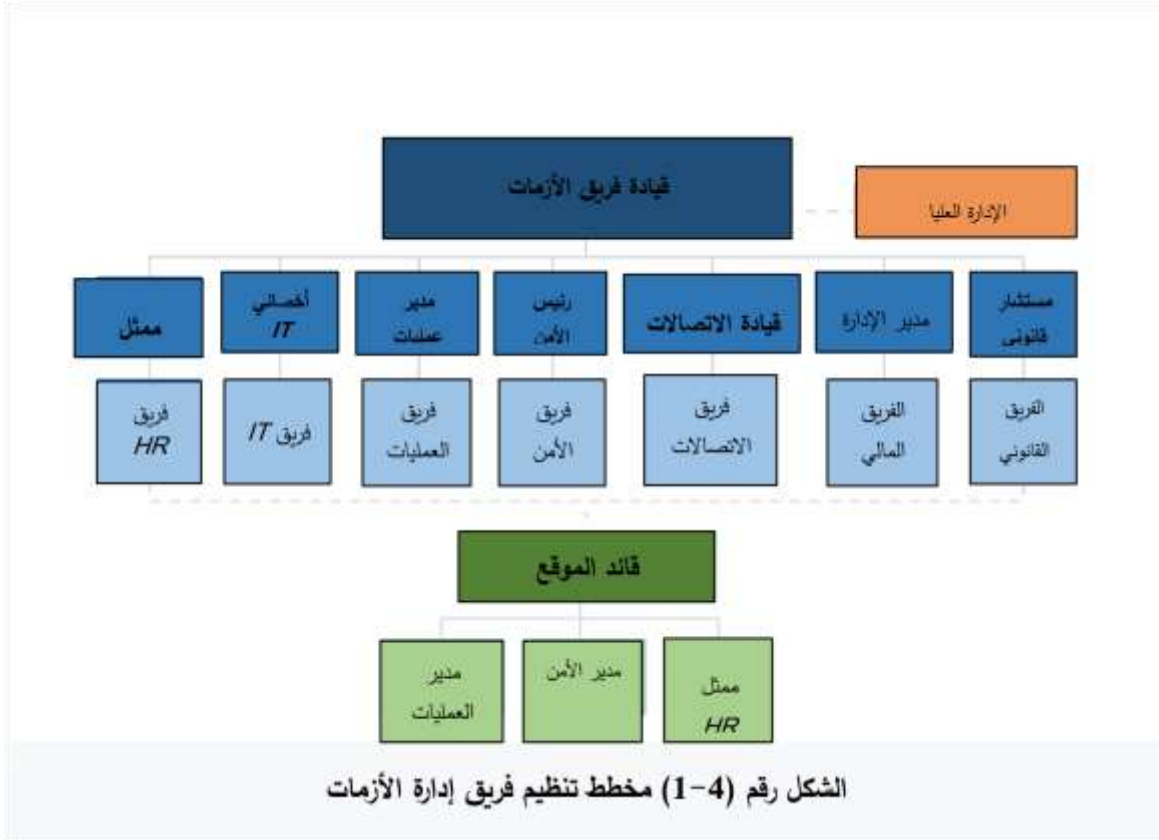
قيادة فريق الأزمات

الإدارة العليا

مستشار قانوني

مدير الإدارة

قيادة الاتصالات

رئيس الأمن

مدير عمليات

أخصائي IT

ممثل

الفريق القانوني

الفريق المالي

فريق الاتصالات

فريق الأمن

فريق العمليات

فريق IT

فريق HR

قائد الموقع

ممثل HR

مدير الأمن

مدير العمليات

الشكل رقم (4-1) مخطط تنظيم فريق إدارة الأزمات